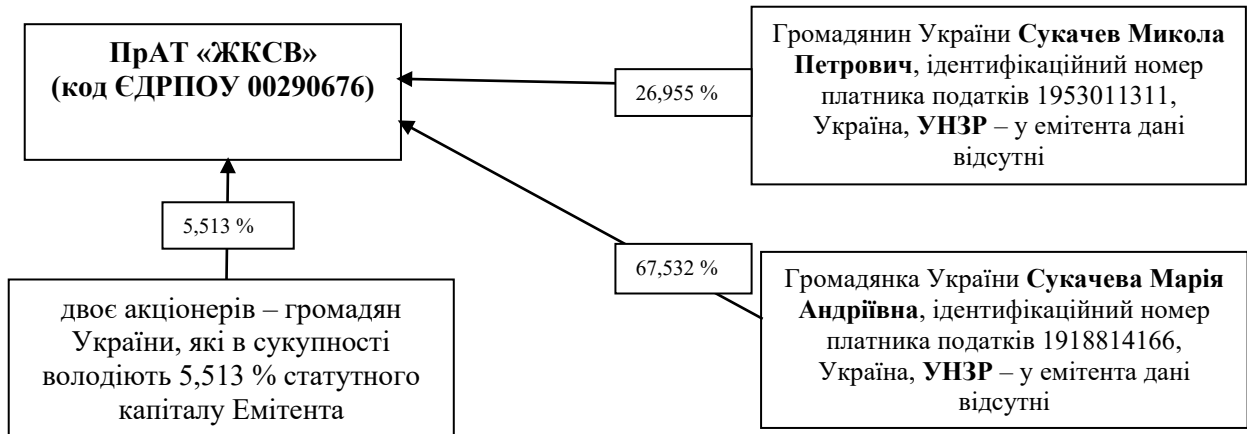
ПрАТ «ЖКСВ»
(код ЄДРПОУ 00290676)

26,955 %

Громадянин України **Сукачев Микола Петрович**, ідентифікаційний номер платника податків 1953011311, Україна, **УНЗР** – у емітента дані відсутні

5,513 %

67,532 %

Громадянка України **Сукачева Марія Андріївна**, ідентифікаційний номер платника податків 1918814166, Україна, **УНЗР** – у емітента дані відсутні

двоє акціонерів – громадян України, які в сукупності володіють 5,513 % статутного капіталу Емітента